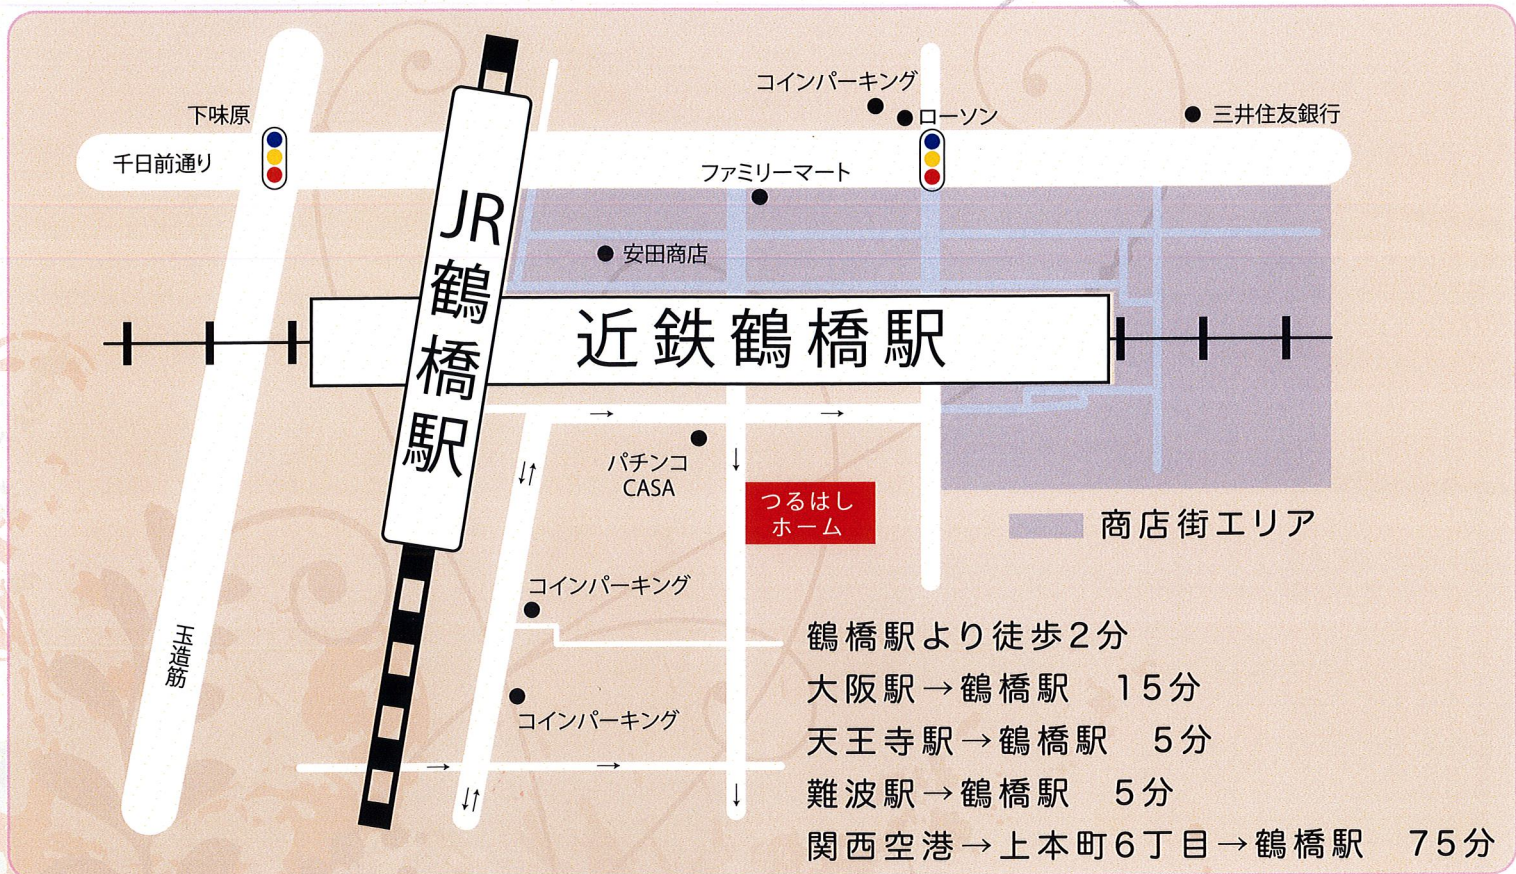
下味原
千日前通り
JR鶴橋駅
コインパーキング
ローソン
三井住友銀行
ファミリーマート
安田商店
近鉄鶴橋駅
パチンコ CASA
つるはしホーム
商店街エリア
コインパーキング
コインパーキング
玉造筋

鶴橋駅より徒歩2分
大阪駅→鶴橋駅　15分
天王寺駅→鶴橋駅　5分
難波駅→鶴橋駅　5分
関西空港→上本町6丁目→鶴橋駅　75分